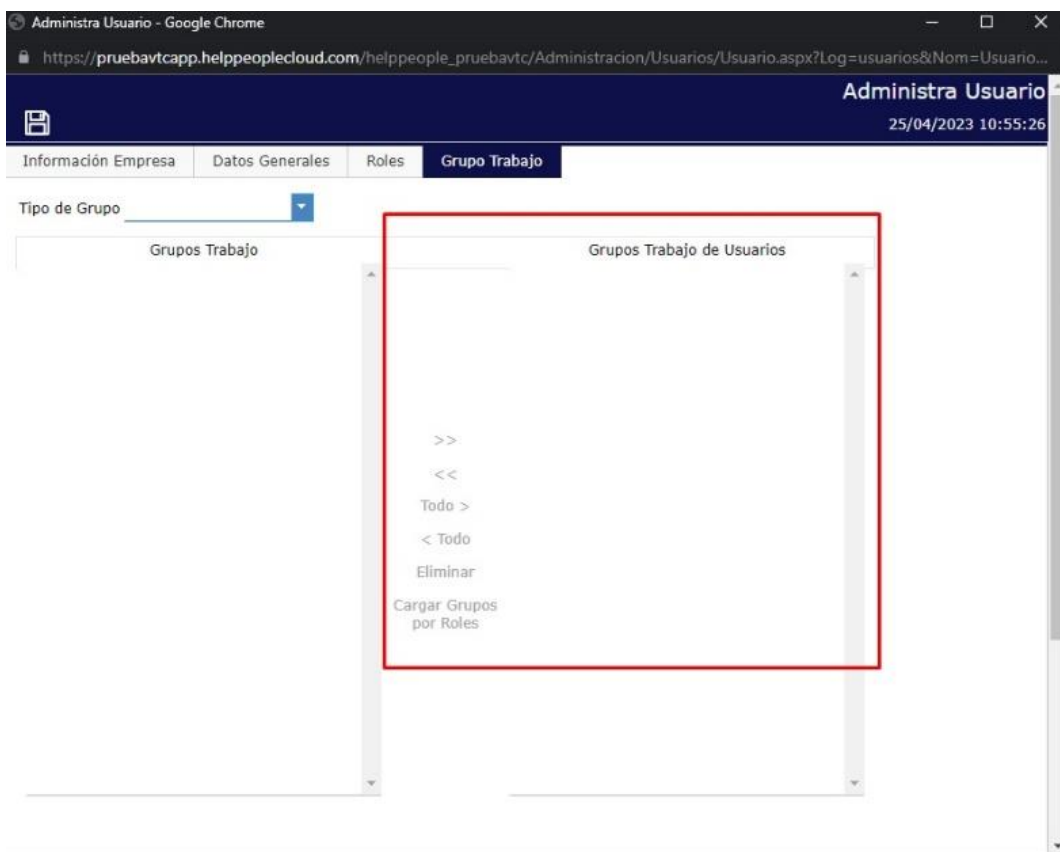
Administra Usuario - Google Chrome

https://pruebavtcapp.helppeoplecloud.com/helppeople_pruebavtc/Administracion/Usuarios/Usuario.aspx?Log=usuarios&Nom=Usuario...

Administra Usuario
25/04/2023 10:55:26

Información Empresa | Datos Generales | Roles | Grupo Trabajo

Tipo de Grupo

Grupos Trabajo

Grupos Trabajo de Usuarios

>>
<<
Todo >
< Todo
Eliminar
Cargar Grupos por Roles